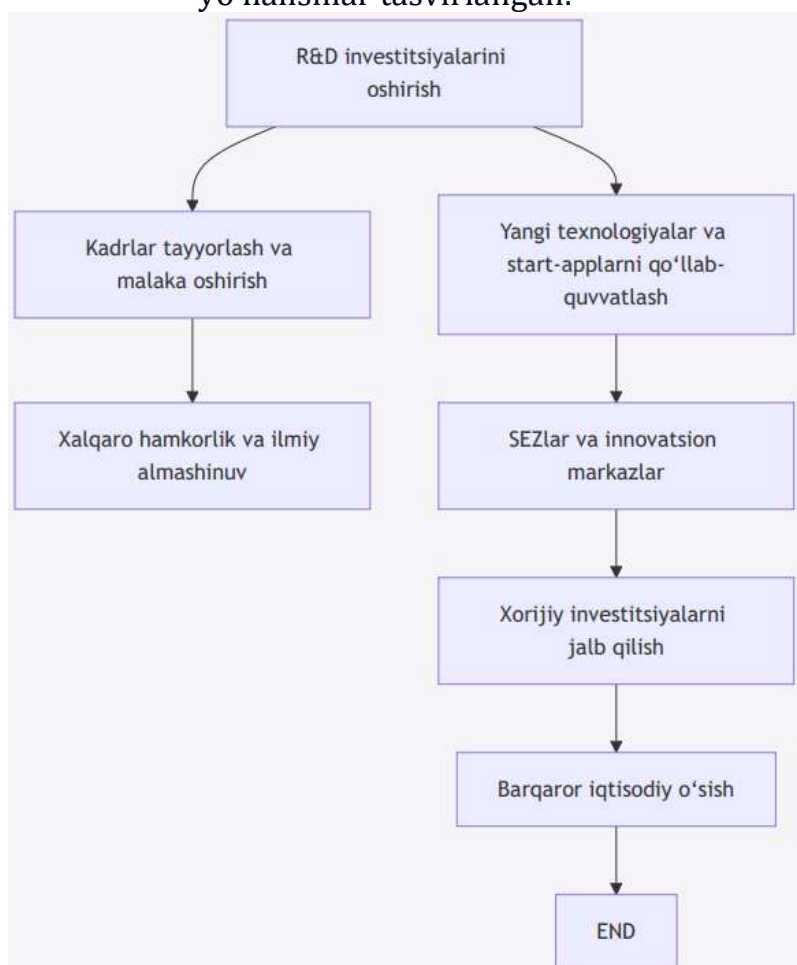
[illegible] tasvirlangan.

R&D investitsiyalarini oshirish

Kadrlar tayyorlash va malaka oshirish

Yangi texnologiyalar va start-applarni qo‘llab-quvvatlash

Xalqaro hamkorlik va ilmiy almashinuv

SEZlar va innovatsion markazlar

Xorijiy investitsiyalarni jalb qilish

Barqaror iqtisodiy o‘sish

END